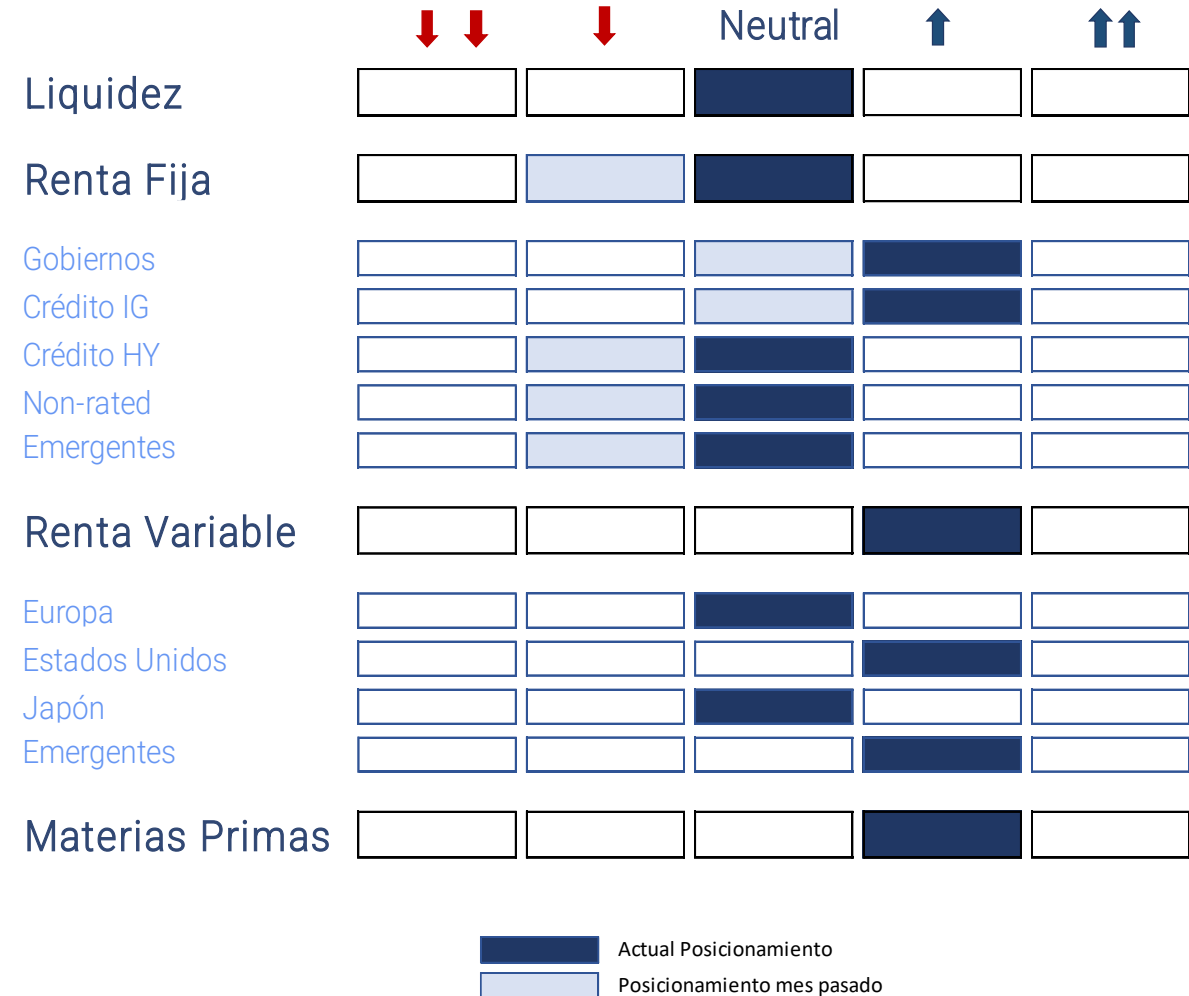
Neutral

Liquidez

Renta Fija

Gobiernos
Crédito IG
Crédito HY
Non-rated
Emergentes

Renta Variable

Europa
Estados Unidos
Japón
Emergentes

Materias Primas

Actual Posicionamiento
Posicionamiento mes pasado